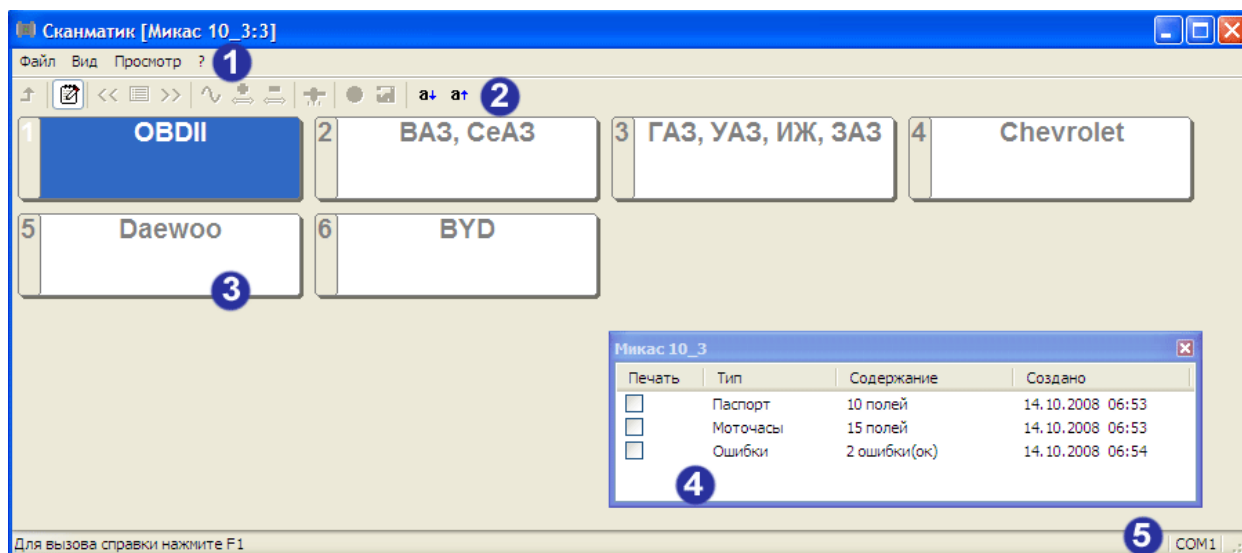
Сканматик [Микас 10_3:3]

Файл Вид Просмотр ? 1

<< >> a↓ a↑ 2

1 OBDII

2 ВАЗ, СеАЗ

3 ГАЗ, УАЗ, ИЖ, ЗАЗ

4 Chevrolet

5 Daewoo

6 BYD

3

Микас 10_3

| Печать | Тип | Содержание | Создано |
|---|---|---|---|
| | Паспорт | 10 полей | 14.10.2008 06:53 |
| | Моточасы | 15 полей | 14.10.2008 06:53 |
| | Ошибки | 2 ошибки(ок) | 14.10.2008 06:54 |

4

Для вызова справки нажмите F1

5 COM1